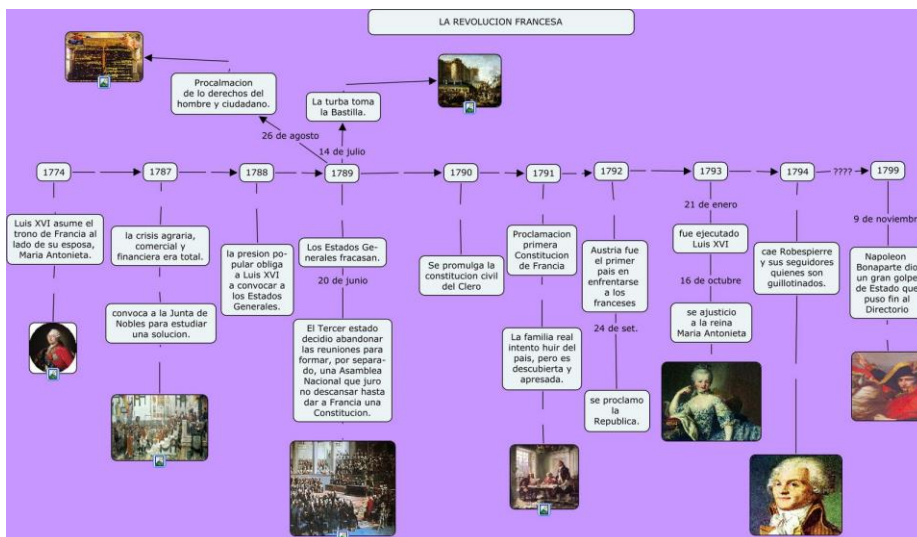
LA REVOLUCION FRANCESA

Procalmacion de lo derechos del hombre y ciudadano.

La turba toma la Bastilla.

26 de agosto

14 de julio

1774

1787

1788

1789

1790

1791

1792

1793

1794

????

1799

Luis XVI asume el trono de Francia al lado de su esposa, Maria Antonieta.

la crisis agraria, comercial y financiera era total.

convoca a la Junta de Nobles para estudiar una solucion.

la presion popular obliga a Luis XVI a convocar a los Estados Generales.

Los Estados Generales fracasan.

20 de junio

El Tercer estado decidio abandonar las reuniones para formar, por separado, una Asamblea Nacional que juro no descansar hasta dar a Francia una Constitucion.

Se promulga la constitucion civil del Clero

Proclamacion primera Constitucion de Francia

La familia real intento huir del pais, pero es descubierta y apresada.

Austria fue el primer pais en enfrentarse a los franceses

24 de set.

se proclamo la Republica.

21 de enero

fue ejecutado Luis XVI

16 de octubre

se ajusticio a la reina Maria Antonieta

cae Robespierre y sus seguidores quienes son guillotinados.

9 de noviembr

Napoleon Bonaparte dio un gran golpe de Estado que puso fin al Directorio